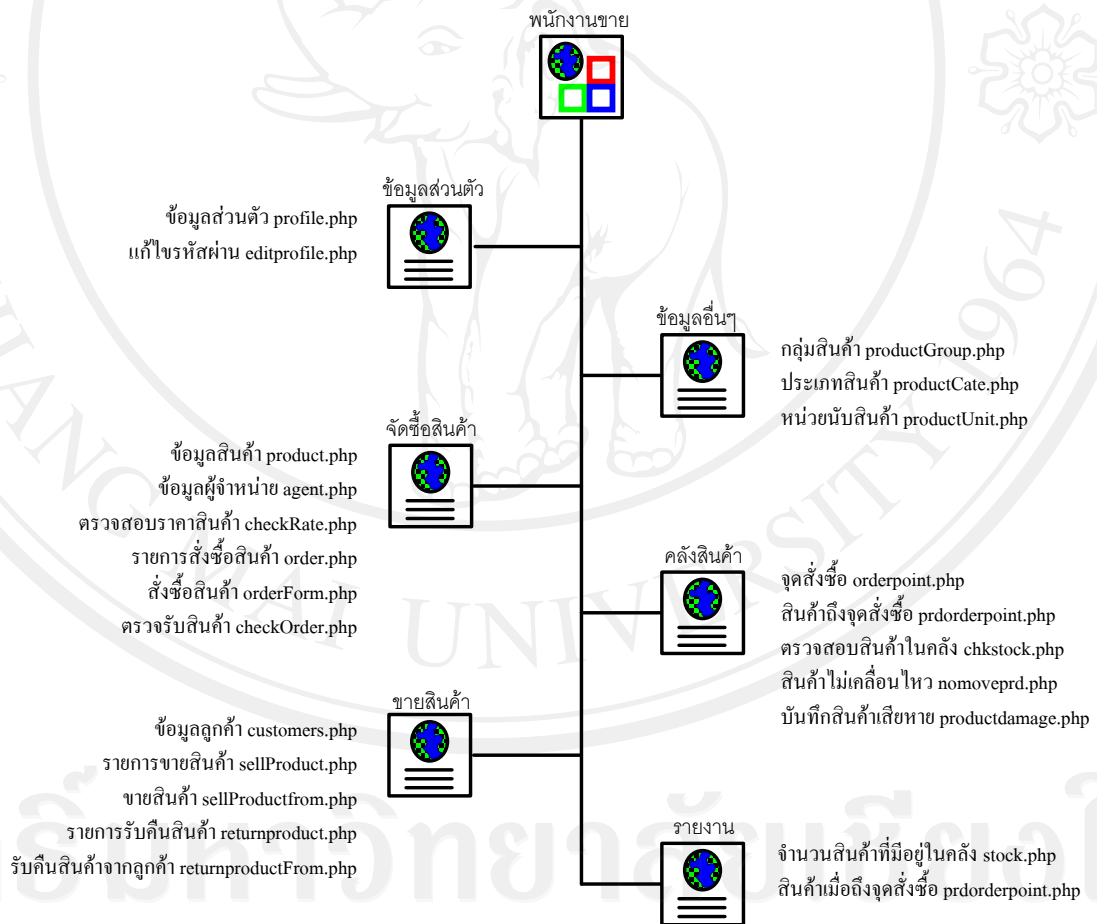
พนักงานขาย

ข้อมูลส่วนตัว

ข้อมูลส่วนตัว profile.php
แก้ไขรหัสผ่าน editprofile.php

ข้อมูลอื่นๆ

กลุ่มสินค้า productGroup.php
ประเภทสินค้า productCate.php
หน่วยนับสินค้า productUnit.php

จัดซื้อสินค้า

ข้อมูลสินค้า product.php
ข้อมูลผู้จำหน่าย agent.php
ตรวจสอบราคาสินค้า checkRate.php
รายการสั่งซื้อสินค้า order.php
สั่งซื้อสินค้า orderForm.php
ตรวจรับสินค้า checkOrder.php

คลังสินค้า

จุดสั่งซื้อ orderpoint.php
สินค้าถึงจุดสั่งซื้อ prdorderpoint.php
ตรวจสอบสินค้าในคลัง chkstock.php
สินค้าไม่เคลื่อนไหว nomoveprd.php
บันทึกสินค้าเสียหาย productdamage.php

ขายสินค้า

ข้อมูลลูกค้า customers.php
รายการขายสินค้า sellProduct.php
ขายสินค้า sellProductfrom.php
รายการรับคืนสินค้า returnproduct.php
รับคืนสินค้าจากลูกค้า returnproductFrom.php

รายงาน

จำนวนสินค้าที่มีอยู่ในคลัง stock.php
สินค้าเมื่อถึงจุดสั่งซื้อ prdorderpoint.php